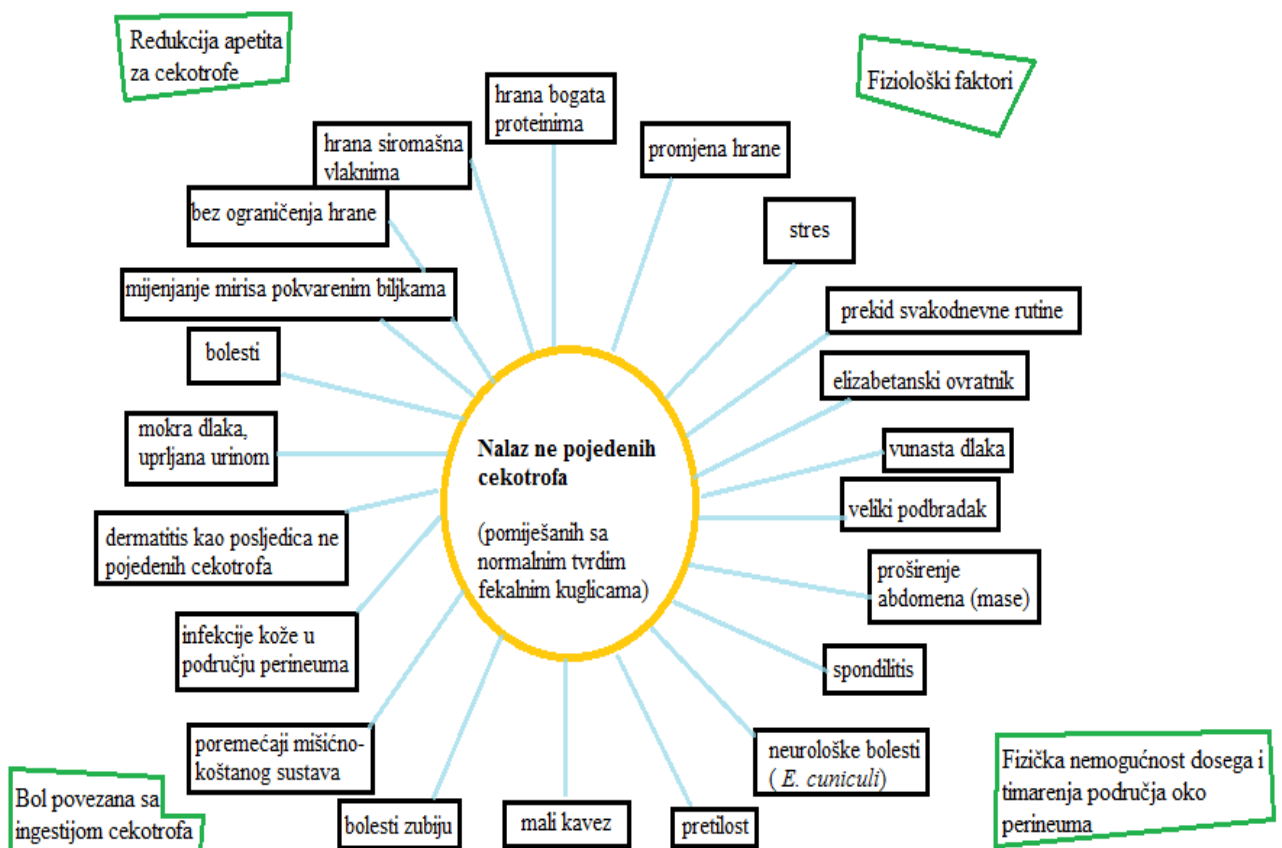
Redukcija apetita za cekotrofe

Fiziološki faktori

hrana bogata proteinima

hrana siromašna vlaknima

promjena hrane

bez ograničenja hrane

stres

mijenjanje mirisa pokvarenim biljkama

prekid svakodnevne rutine

bolesti

elizabetanski ovratnik

mokra dlaka, uprljana urinom

Nalaz ne pojedenih cekotrofa

(pomiješanih sa normalnim tvrdim fekalnim kuglicama)

vunasta dlaka

veliki podbradak

dermatitis kao posljedica ne pojedenih cekotrofa

proširenje abdomena (mase)

infekcije kože u području perineuma

spondilitis

poremećaji mišićno-koštanog sustava

neurološke bolesti ( E. cuniculi)

Fizička nemogućnost dosega i timarenja područja oko perineuma

Bol povezana sa ingestijom cekotrofa

bolesti zubiju

mali kavez

pretilost